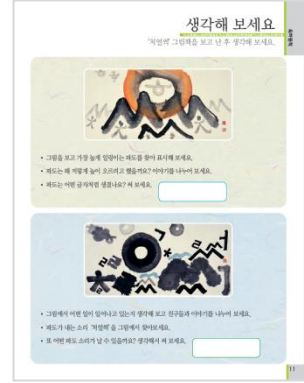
생각해 보세요

'자연의 그림책을 보고 난 후 생각해 보세요.

• 그림을 보고 가장 높게 일렁이는 파도를 찾아 표시해 보세요.
• 파도는 왜 저렇게 높이 오르려고 했을까요? 이야기를 나누어 보세요.
• 파도는 어떤 글자처럼 생겼나요? 써 보세요.

• 그림에서 어떤 일이 일어나고 있는지 생각해 보고 친구들과 이야기를 나누어 보세요.
• 파도가 내는 소리 '처얼썩'을 그림에서 찾아보세요.
• 또 어떤 파도 소리가 날 수 있을까요? 생각해서 써 보세요.

11